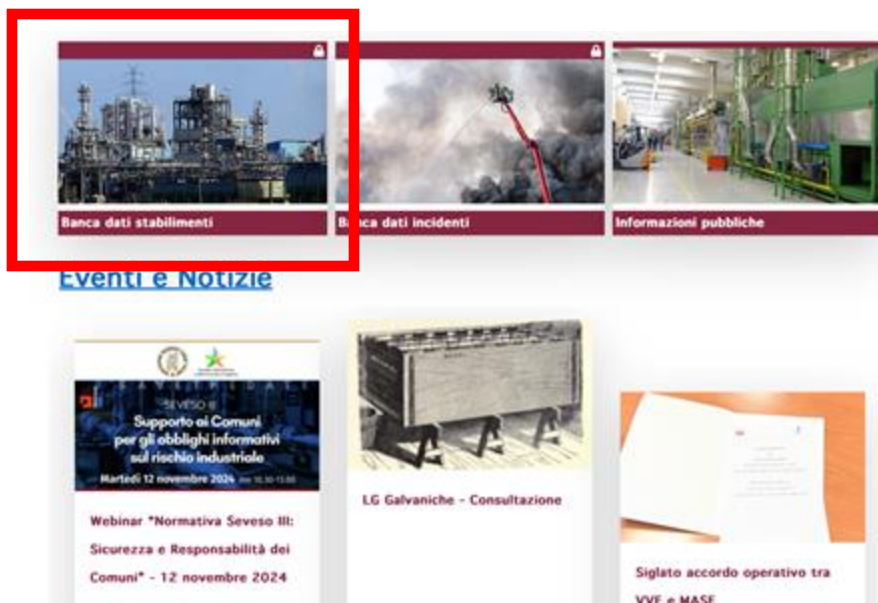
Banca dati stabilimenti

Banca dati incidenti

Informazioni pubbliche

Eventi e Notizie

SEVESO

Supporto ai Comuni per gli obblighi informativi sul rischio industriale

Martedì 12 novembre 2024 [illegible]

Webinar "Normativa Seveso III: Sicurezza e Responsabilità dei Comuni" - 12 novembre 2024

LG Galvaniche - Consultazione

Siglato accordo operativo tra VVF e MASE